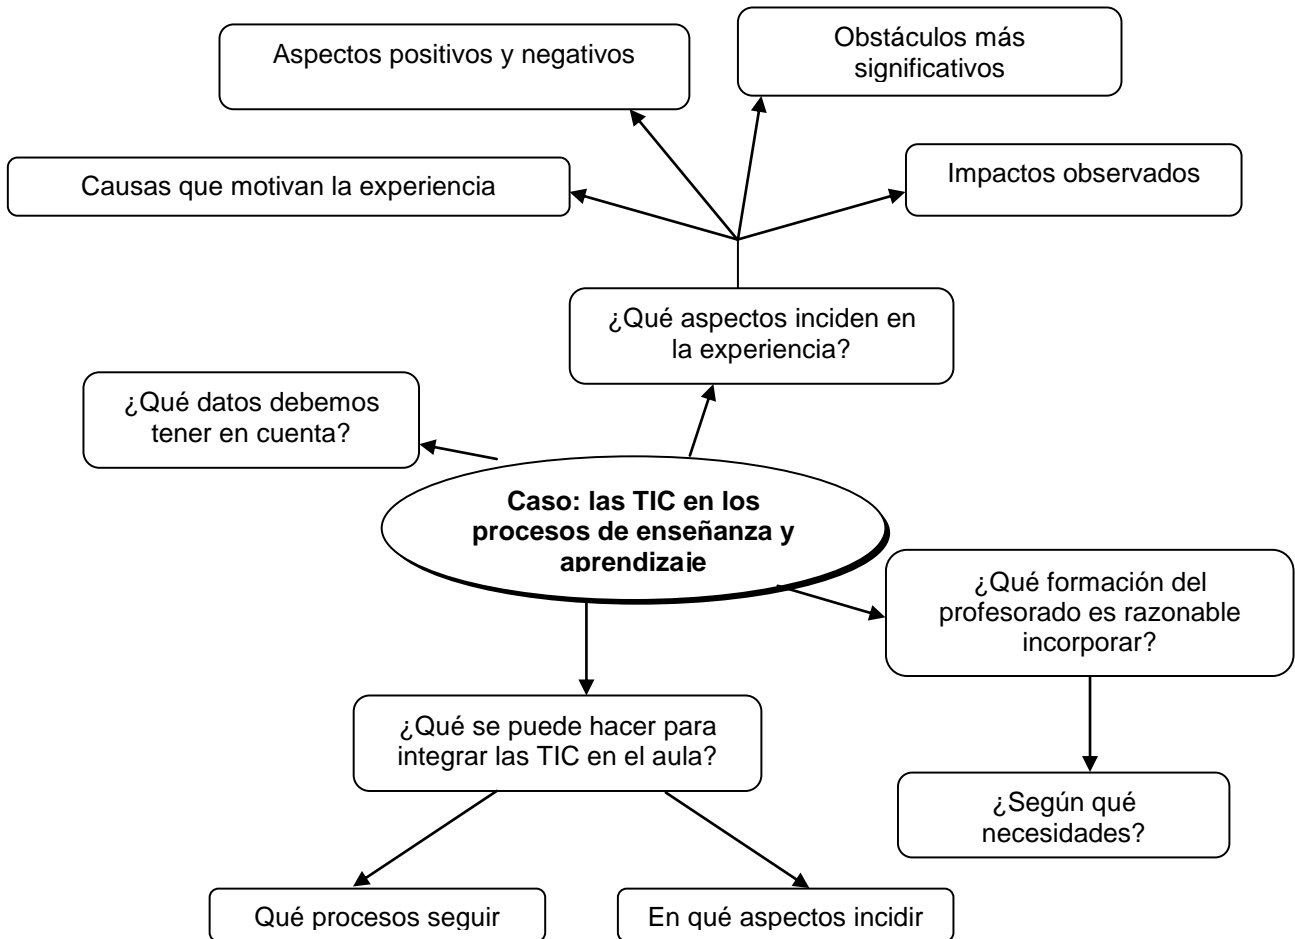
Aspectos positivos y negativos

Obstáculos más significativos

Causas que motivan la experiencia

Impactos observados

¿Qué aspectos inciden en la experiencia?

¿Qué datos debemos tener en cuenta?

Caso: las TIC en los procesos de enseñanza y aprendizaje

¿Qué formación del profesorado es razonable incorporar?

¿Qué se puede hacer para integrar las TIC en el aula?

¿Según qué necesidades?

Qué procesos seguir

En qué aspectos incidir